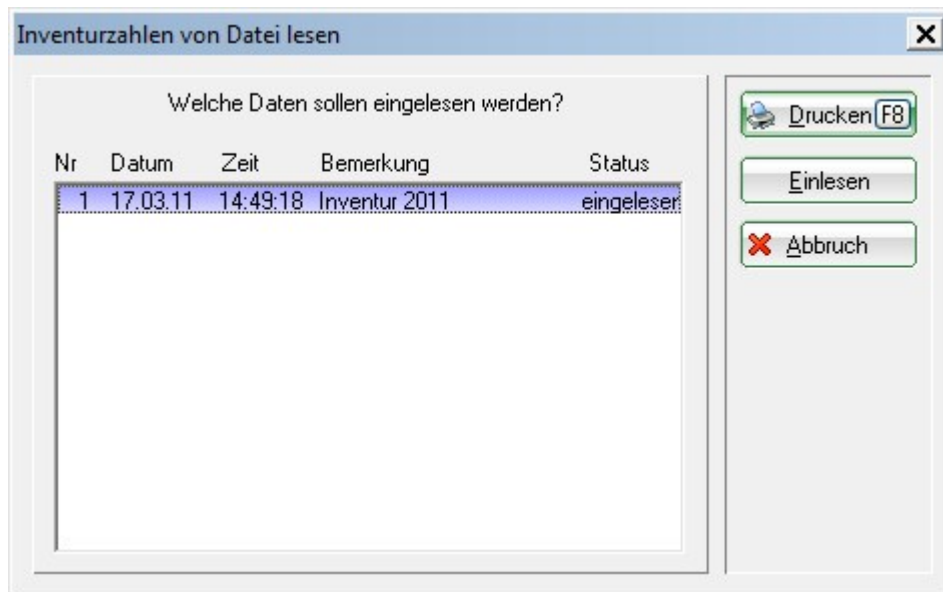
Inventurzahlen von Datei lesen

×

Welche Daten sollen eingelesen werden?

| Nr | Datum | Zeit | Bemerkung | Status |
|---|---|---|---|---|
| 1 | 17.03.11 | 14:49:18 | Inventur 2011 | eingeleser |

Drucken F8

Einlesen

Abbruch